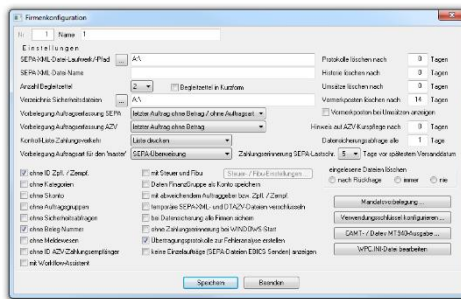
Firmenkonfiguration

Nr. 1 Name 1

Einstellungen

SEPA XML-Datei-Laufwerk/-Pfad ... A:\ 
SEPA XML-Datei-Name
Anzahl Begleitzettel 2 Begleitzettel in Kurzform
Verzeichnis Sicherheitsdateien ... A:\
Vorbelegung Auftragserfassung SEPA letzter Auftrag ohne Betrag / ohne Auftragsart
Vorbelegung Auftragserfassung AZV letzter Auftrag ohne Betrag
Kontroll-Liste Zahlungsverkehr Liste drucken
Vorbelegung Auftragsart für den 'Master' SEPA-Überweisung

Protokolle löschen nach 0 Tagen
Historie löschen nach 0 Tagen
Umsätze löschen nach 0 Tagen
Vormerkposten löschen nach 14 Tagen
Vormerkposten bei Umsätzen anzeigen
Hinweis auf AZV Kursfrage nach 0 Tagen
Dateisicherungsablage alle 1 Tage
Zahlungserinnerung SEPA-Lastschr. 5 Tage vor spätestem Versanddatum

ohne ID Zpfl. / Zempf.
ohne Kategorien
ohne Skonto
ohne Auftragsgruppen
ohne Sicherheitsabfragen
ohne Beleg Nummer
ohne Meldewesen
ohne ID AZV-Zahlungsempfänger
mit Workflow-Assistent

mit Steuer und Fibu Steuer- / Fibu-Einstellungen...
Daten FinanzGruppe als Konto speichern
mit abweichenden Auftraggeber bzw. Zpfl. / Zempf.
temporäre SEPA-XML- und DTAZV-Dateien verschlüsseln
bei Datensicherung alle Firmen sichern
ohne Zahlungserinnerung bei WINDOWS Start
Übertragungsprotokolle zur Fehleranalyse erstellen
keine Einzelaufträge (SEPA Dateien EBICS Senden) anzeigen

eingelesene Dateien löschen
nach Rückfrage immer nie

Mandatsvorbelegung...
Verwendungsschlüssel konfigurieren...
CAMT- / Debit MT940-Ausgabe...
WPC.INI-Datei bearbeiten

Speichern Beenden